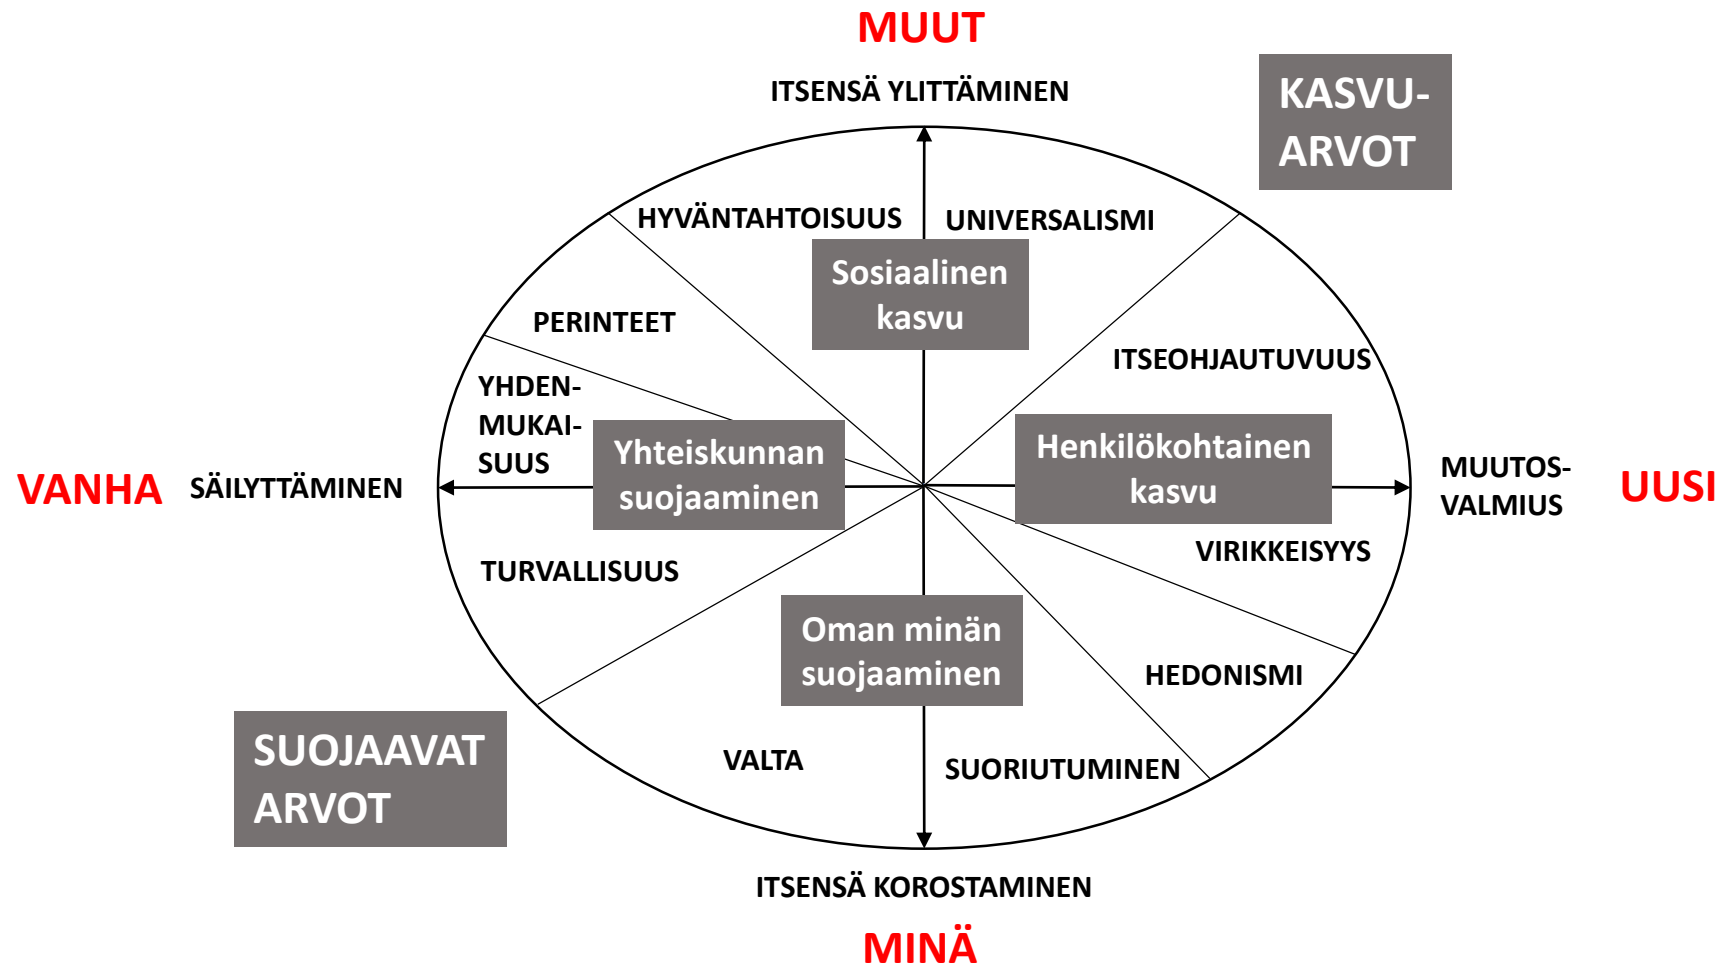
MUUT

ITSENSÄ YLITTÄMINEN

KASVU-ARVOT

HYVÄNTAHTOISUUS

UNIVERSALISMI

Sosiaalinen kasvu

PERINTEET

ITSEOHJAUTUVUUS

YHDEN-MUKAI-SUUS

Yhteiskunnan suojaaminen

Henkilökohtainen kasvu

VANHA

SÄILYTTÄMINEN

MUUTOS-VALMIUS

UUSI

VIRIKKEISYYS

TURVALLISUUS

Oman minän suojaaminen

HEDONISMI

SUOJAAVAT ARVOT

VALTA

SUORIUTUMINEN

ITSENSÄ KOROSTAMINEN

MINÄ